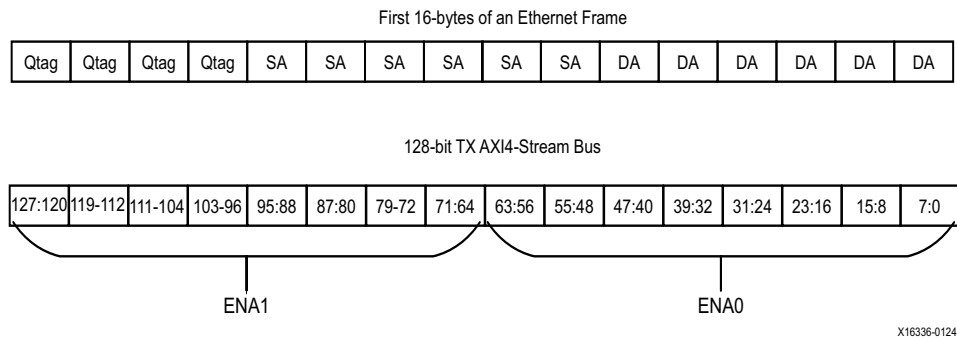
First 16-bytes of an Ethernet Frame

| Qtag | Qtag | Qtag | Qtag | SA | SA | SA | SA | SA | SA | DA | DA | DA | DA | DA | DA |
|---|---|---|---|---|---|---|---|---|---|---|---|---|---|---|---|

128-bit TX AXI4-Stream Bus

| 127:120 | 119-112 | 111-104 | 103-96 | 95:88 | 87:80 | 79-72 | 71:64 | 63:56 | 55:48 | 47:40 | 39:32 | 31:24 | 23:16 | 15:8 | 7:0 |
|---|---|---|---|---|---|---|---|---|---|---|---|---|---|---|---|

ENA1

ENA0

X16336-0124